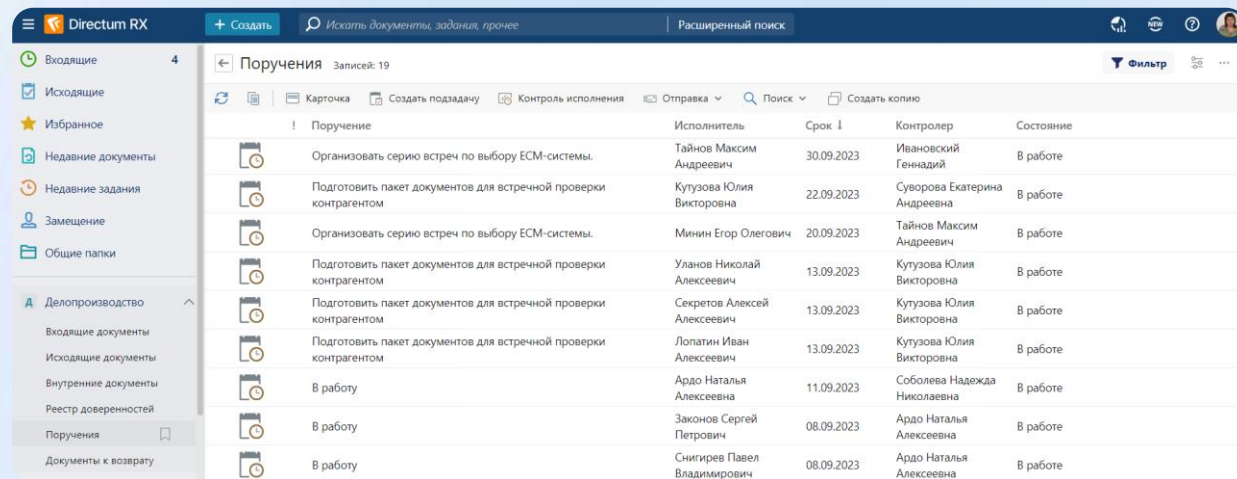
Directum RX
+ Создать
Искать документы, задания, прочее
Расширенный поиск
NEW

Входящие 4
Исходящие
Избранное
Недавние документы
Недавние задания
Замещение
Общие папки

Д Делопроизводство
Входящие документы
Исходящие документы
Внутренние документы
Реестр доверенностей
Поручения
Документы к возврату

← Поручения Записей: 19
Фильтр

Карточка
Создать подзадачу
Контроль исполнения
Отправка
Поиск
Создать копию

| ! | Поручение | Исполнитель | Срок | Контролер | Состояние |
|---|---|---|---|---|---|
| | Организовать серию встреч по выбору ЕСМ-системы. | Тайнов Максим Андреевич | 30.09.2023 | Ивановский Геннадий | В работе |
| | Подготовить пакет документов для встречной проверки контрагентом | Кутузова Юлия Викторовна | 22.09.2023 | Суворова Екатерина Андреевна | В работе |
| | Организовать серию встреч по выбору ЕСМ-системы. | Минин Егор Олегович | 20.09.2023 | Тайнов Максим Андреевич | В работе |
| | Подготовить пакет документов для встречной проверки контрагентом | Уланов Николай Алексеевич | 13.09.2023 | Кутузова Юлия Викторовна | В работе |
| | Подготовить пакет документов для встречной проверки контрагентом | Секретов Алексей Алексеевич | 13.09.2023 | Кутузова Юлия Викторовна | В работе |
| | Подготовить пакет документов для встречной проверки контрагентом | Лопатин Иван Алексеевич | 13.09.2023 | Кутузова Юлия Викторовна | В работе |
| | В работу | Ардо Наталья Алексеевна | 11.09.2023 | Соболева Надежда Николаевна | В работе |
| | В работу | Законов Сергей Петрович | 08.09.2023 | Ардо Наталья Алексеевна | В работе |
| | В работу | Снигирев Павел Владимирович | 08.09.2023 | Ардо Наталья Алексеевна | В работе |